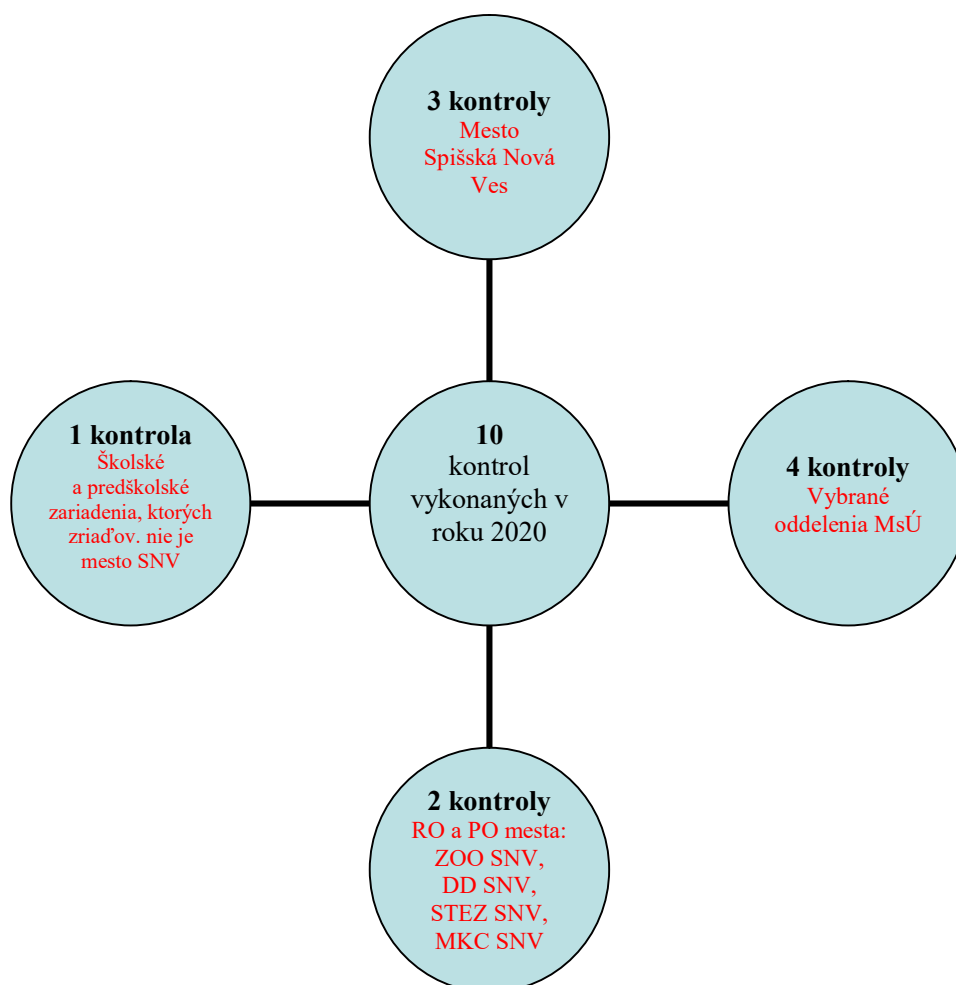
3 kontroly
Mesto Spišská Nová Ves

1 kontrola
Školské a predškolské zariadenia, ktorých zriaďov. nie je mesto SNV

10
kontrol vykonaných v roku 2020

4 kontroly
Vybrané oddelenia MsÚ

2 kontroly
RO a PO mesta: ZOO SNV, DD SNV, STEZ SNV, MKC SNV